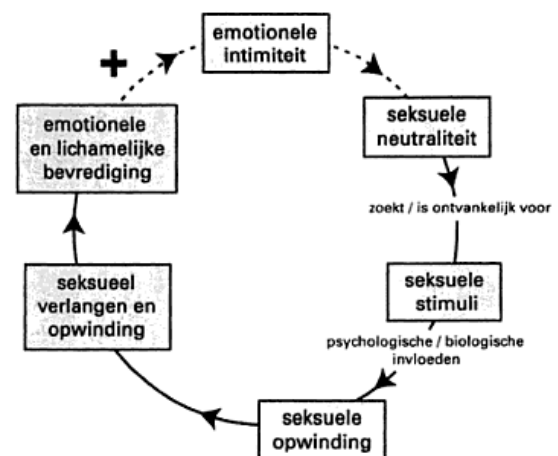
emotionele intimiteit

seksuele neutraliteit

zoekt / is ontvankelijk voor

seksuele stimuli

psychologische / biologische invloeden

seksuele opwinding

seksueel verlangen en opwinding

emotionele en lichamelijke bevrediging

+